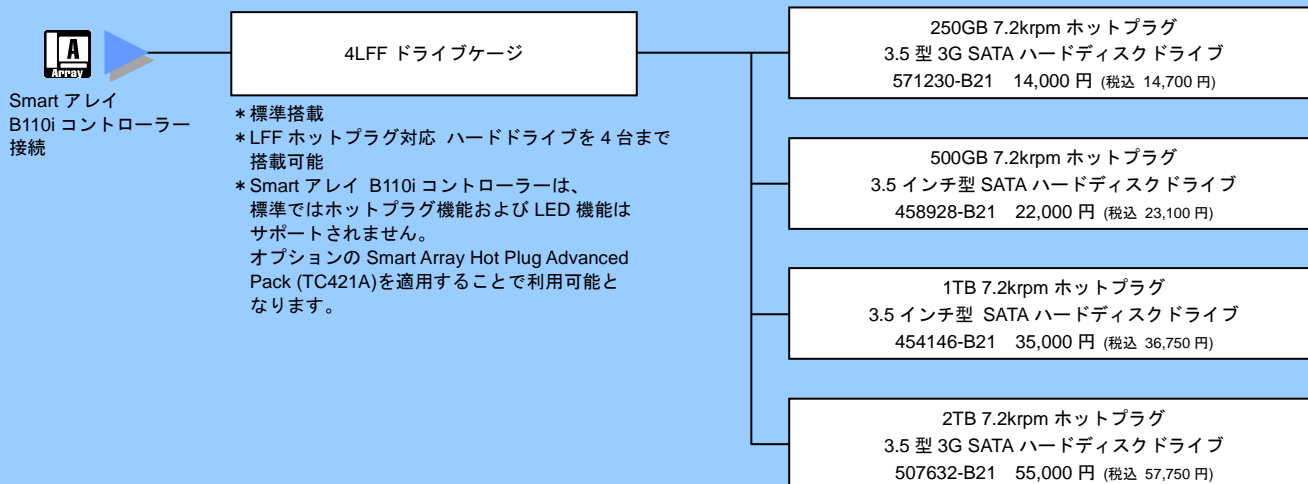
A
Array

Smart アレイ B110i コントローラー接続

4LFF ドライブケージ

＊標準搭載
＊LFF ホットプラグ対応 ハードドライブを 4 台まで搭載可能
＊Smart アレイ B110i コントローラーは、標準ではホットプラグ機能および LED 機能はサポートされません。
オプションの Smart Array Hot Plug Advanced Pack (TC421A)を適用することで利用可能となります。

250GB 7.2krpm ホットプラグ
3.5 型 3G SATA ハードディスクドライブ
571230-B21 14,000 円 (税込 14,700 円)

500GB 7.2krpm ホットプラグ
3.5 インチ型 SATA ハードディスクドライブ
458928-B21 22,000 円 (税込 23,100 円)

1TB 7.2krpm ホットプラグ
3.5 インチ型 SATA ハードディスクドライブ
454146-B21 35,000 円 (税込 36,750 円)

2TB 7.2krpm ホットプラグ
3.5 型 3G SATA ハードディスクドライブ
507632-B21 55,000 円 (税込 57,750 円)